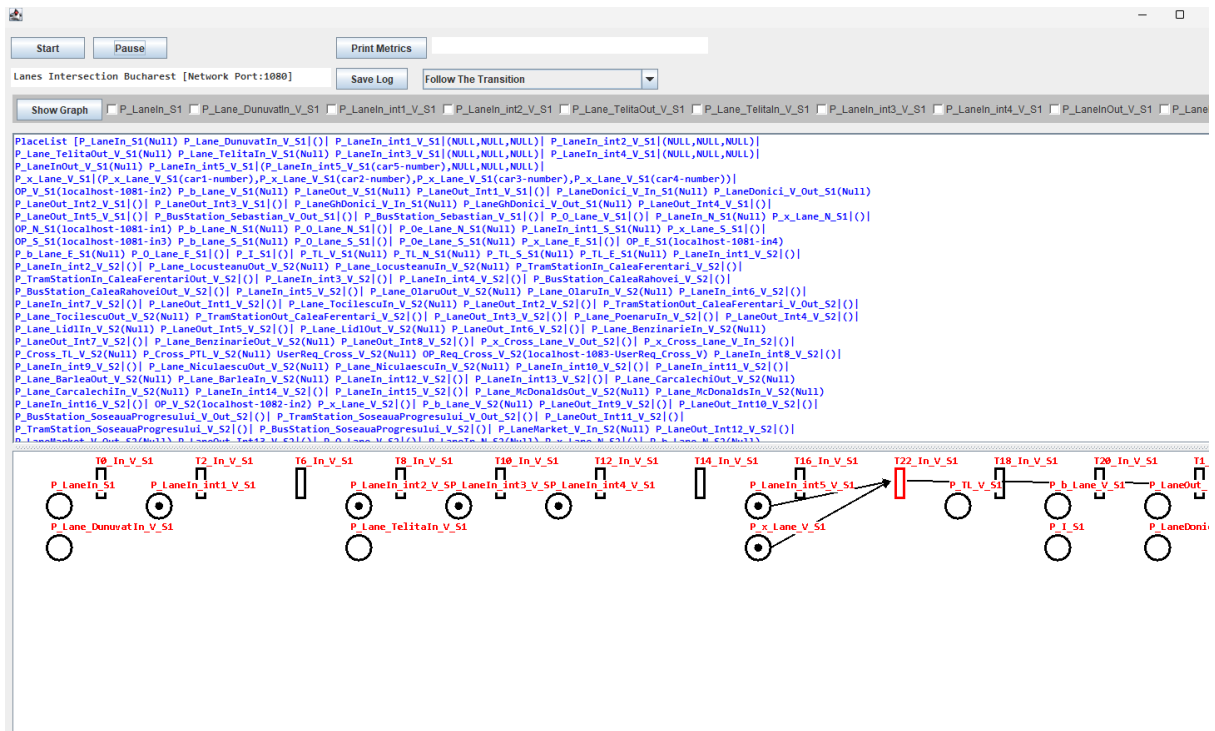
Start Pause Print Metrics

Lanes Intersection Bucharest [Network Port:1080] Save Log Follow The Transition

Show Graph P_LaneIn_S1 P_Lane_DunuvatIn_V_S1 P_LaneIn_int1_V_S1 P_LaneIn_int2_V_S1 P_Lane_TelitaOut_V_S1 P_Lane_TelitaIn_V_S1 P_LaneIn_int3_V_S1 P_LaneIn_int4_V_S1 P_LaneInOut_V_S1 P_Lane

PlaceList [P_LaneIn_S1(Null) P_Lane_DunuvatIn_V_S1|()| P_LaneIn_int1_V_S1|(NULL,NULL,NULL)| P_LaneIn_int2_V_S1|(NULL,NULL,NULL)|
P_Lane_TelitaOut_V_S1(Null) P_Lane_TelitaIn_V_S1(Null) P_LaneIn_int3_V_S1|(NULL,NULL,NULL)| P_LaneIn_int4_V_S1|(NULL,NULL,NULL)|
P_LaneInOut_V_S1(Null) P_LaneIn_int5_V_S1|(P_LaneIn_int5_V_S1(car5-number),NULL,NULL)|
P_x_Lane_V_S1|(P_x_Lane_V_S1(car1-number),P_x_Lane_V_S1(car2-number),P_x_Lane_V_S1(car3-number),P_x_Lane_V_S1(car4-number))|
OP_V_S1(localhost-1081-in2) P_b_Lane_V_S1(Null) P_LaneOut_V_S1(Null) P_LaneOut_Int1_V_S1|()| P_LaneDonici_V_In_S1(Null) P_LaneDonici_V_Out_S1(Null)
P_LaneOut_Int2_V_S1|()| P_LaneOut_Int3_V_S1|()| P_LaneGhDonici_V_In_S1(Null) P_LaneGhDonici_V_Out_S1(Null) P_LaneOut_Int4_V_S1|()|
P_LaneOut_Int5_V_S1|()| P_BusStation_Sebastian_V_Out_S1|()| P_BusStation_Sebastian_V_S1|()| P_O_Lane_V_S1|()| P_LaneIn_N_S1(Null) P_x_Lane_N_S1|()|
OP_N_S1(localhost-1081-in1) P_b_Lane_N_S1(Null) P_O_Lane_N_S1|()| P_Oe_Lane_N_S1(Null) P_LaneIn_int1_S_S1(Null) P_x_Lane_S_S1|()|
OP_S_S1(localhost-1081-in3) P_b_Lane_S_S1(Null) P_O_Lane_S_S1|()| P_Oe_Lane_S_S1(Null) P_x_Lane_E_S1|()| OP_E_S1(localhost-1081-in4)
P_b_Lane_E_S1(Null) P_O_Lane_E_S1|()| P_I_S1|()| P_TL_V_S1(Null) P_TL_N_S1(Null) P_TL_S_S1(Null) P_TL_E_S1(Null) P_LaneIn_int1_V_S2|()|
P_LaneIn_int2_V_S2|()| P_Lane_LocusteanuOut_V_S2(Null) P_Lane_LocusteanuIn_V_S2(Null) P_TramStationIn_CaleaFerentari_V_S2|()|
P_TramStationIn_CaleaFerentariOut_V_S2|()| P_LaneIn_int3_V_S2|()| P_LaneIn_int4_V_S2|()| P_BusStation_CaleaRahovei_V_S2|()|
P_BusStation_CaleaRahoveiOut_V_S2|()| P_LaneIn_int5_V_S2|()| P_Lane_OlaruOut_V_S2(Null) P_Lane_OlaruIn_V_S2(Null) P_LaneIn_int6_V_S2|()|
P_LaneIn_int7_V_S2|()| P_LaneOut_Int1_V_S2|()| P_Lane_TocilescuIn_V_S2(Null) P_LaneOut_Int2_V_S2|()| P_TramStationOut_CaleaFerentari_V_Out_S2|()|
P_Lane_TocilescuOut_V_S2(Null) P_TramStationOut_CaleaFerentari_V_S2|()| P_LaneOut_Int3_V_S2|()| P_Lane_PoenaruIn_V_S2(Null) P_LaneOut_Int4_V_S2|()|
P_Lane_LidlIn_V_S2(Null) P_LaneOut_Int5_V_S2|()| P_Lane_LidlOut_V_S2(Null) P_LaneOut_Int6_V_S2|()| P_Lane_BenzinarieIn_V_S2(Null)
P_LaneOut_Int7_V_S2|()| P_Lane_BenzinarieOut_V_S2(Null) P_LaneOut_Int8_V_S2|()| P_x_Cross_Lane_V_In_S2|()|
P_Cross_TL_V_S2(Null) P_Cross_PTL_V_S2(Null) UserReq_Cross_V_S2(Null) OP_Req_Cross_V_S2(localhost-1083-UserReq_Cross_V) P_LaneIn_int8_V_S2|()|
P_LaneIn_int9_V_S2|()| P_Lane_NiculaescuOut_V_S2(Null) P_Lane_NiculaescuIn_V_S2(Null) P_LaneIn_int10_V_S2|()| P_LaneIn_int11_V_S2|()|
P_Lane_BarleaOut_V_S2(Null) P_Lane_BarleaIn_V_S2(Null) P_LaneIn_int12_V_S2|()| P_LaneIn_int13_V_S2|()| P_Lane_CarcalechiOut_V_S2(Null)
P_Lane_CarcalechiIn_V_S2(Null) P_LaneIn_int14_V_S2|()| P_LaneIn_int15_V_S2|()| P_Lane_McDonaldsOut_V_S2(Null) P_Lane_McDonaldsIn_V_S2(Null)
P_LaneIn_int16_V_S2|()| OP_V_S2(localhost-1082-in2) P_x_Lane_V_S2|()| P_b_Lane_V_S2(Null) P_LaneOut_Int9_V_S2|()| P_LaneOut_Int10_V_S2|()|
P_BusStation_SoseauaProgresului_V_Out_S2|()| P_TramStation_SoseauaProgresului_V_Out_S2|()| P_LaneOut_Int11_V_S2|()|
P_TramStation_SoseauaProgresului_V_S2|()| P_BusStation_SoseauaProgresului_V_S2|()| P_LaneMarket_V_In_S2(Null) P_LaneOut_Int12_V_S2|()|
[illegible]

T0_In_V_S1 T2_In_V_S1 T6_In_V_S1 T8_In_V_S1 T10_In_V_S1 T12_In_V_S1 T14_In_V_S1 T16_In_V_S1 T22_In_V_S1 T18_In_V_S1 T20_In_V_S1 T1
P_LaneIn_S1 P_LaneIn_int1_V_S1 P_LaneIn_int2_V_SP_LaneIn_int3_V_SP_LaneIn_int4_V_S1 P_LaneIn_int5_V_S1 P_TL_V_S1 P_b_Lane_V_S1 P_LaneOut_
P_Lane_DunuvatIn_V_S1 P_Lane_TelitaIn_V_S1 P_x_Lane_V_S1 P_I_S1 P_LaneDonic